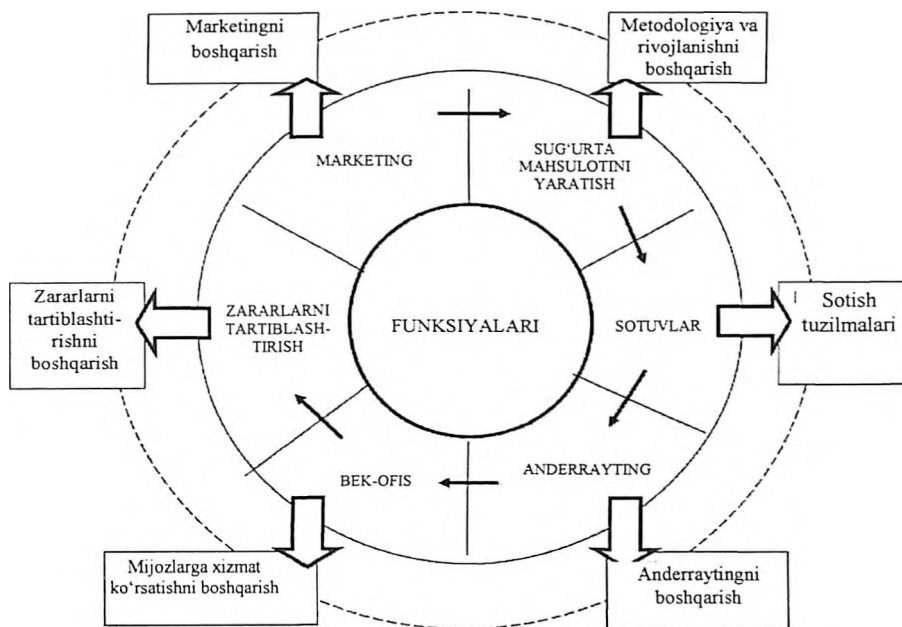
Marketingni boshqarish

Metodologiya va rivojlanishni boshqarish

MARKETING

SUG'URTA MAHSULOTINI YARATISH

Zararlarni tartiblashtirishni boshqarish

ZARARLARNI TARTIBLASHTIRISH

FUNKSIYALARI

SOTUVLAR

Sotish tuzilmalari

BEK-OFIS

ANDERRAYTING

Mijozlarga xizmat ko'rsatishni boshqarish

Anderraytingni boshqarish